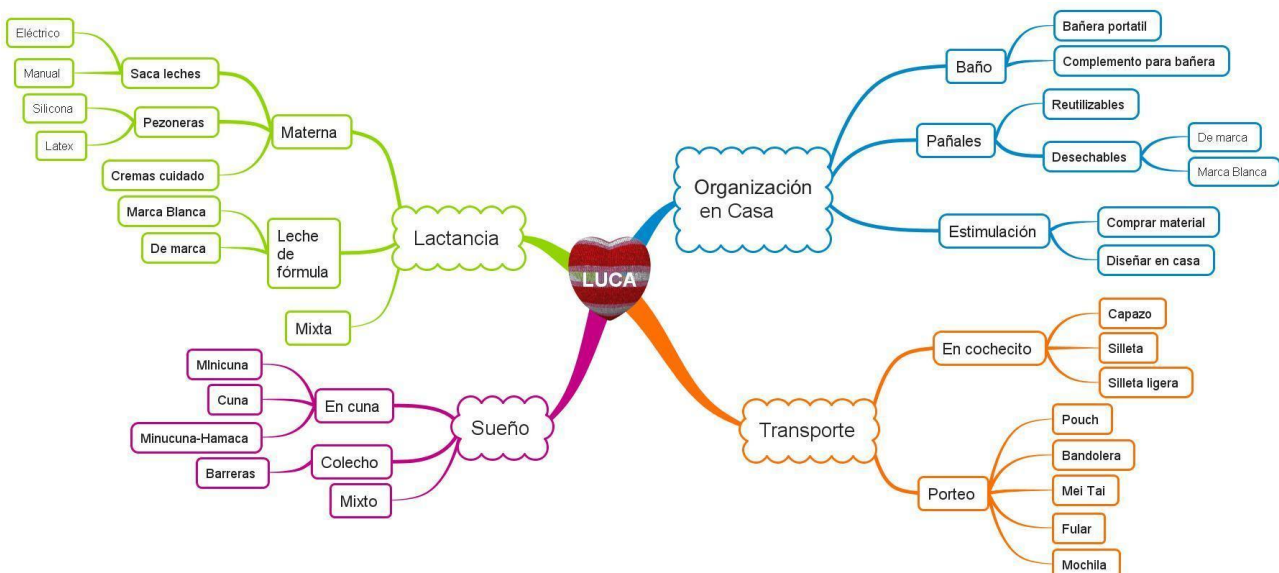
LUCA

Lactancia

Materna

Saca leches

Eléctrico

Manual

Pezoneras

Silicona

Latex

Cremas cuidado

Leche de fórmula

Marca Blanca

De marca

Mixta

Organización en Casa

Baño

Bañera portatil

Complemento para bañera

Pañales

Reutilizables

Desechables

De marca

Marca Blanca

Estimulación

Comprar material

Diseñar en casa

Sueño

En cuna

MInicuna

Cuna

Minucuna-Hamaca

Colecho

Barreras

Mixto

Transporte

En cochecito

Capazo

Silleta

Silleta ligera

Porteo

Pouch

Bandolera

Mei Tai

Fular

Mochila